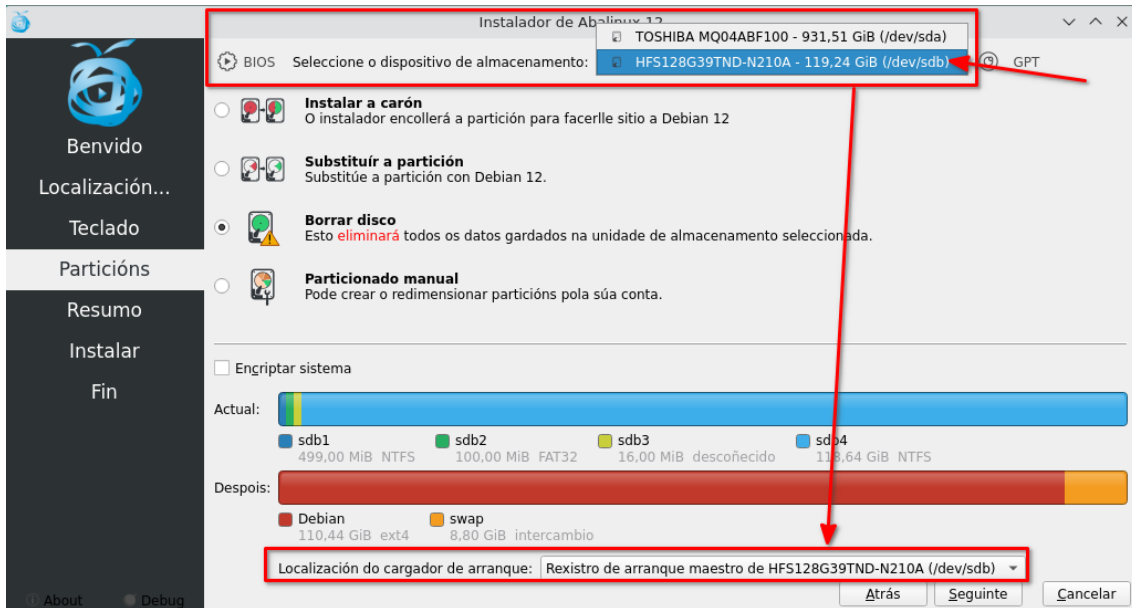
Instalador de Abalinux 12

BIOS Seleccione o dispositivo de almacenamento:

TOSHIBA MQ04ABF100 - 931,51 GiB (/dev/sda)
HFS128G39TND-N210A - 119,24 GiB (/dev/sdb)

GPT

Benvido
Localización...
Teclado
Particións
Resumo
Instalar
Fin

About
Debug

Instalar a carón
O instalador encollerá a partición para facerlle sitio a Debian 12

Substituír a partición
Substitúe a partición con Debian 12.

Borrar disco
Esto eliminará todos os datos gardados na unidade de almacenamento seleccionada.

Particionado manual
Pode crear o redimensionar particións pola súa conta.

Encriptar sistema

Actual:

sdb1
499,00 MiB NTFS

sdb2
100,00 MiB FAT32

sdb3
16,00 MiB descoñecido

sdb4
118,64 GiB NTFS

Despois:

Debian
110,44 GiB ext4

swap
8,80 GiB intercambio

Localización do cargador de arranque: Rexistro de arranque maestro de HFS128G39TND-N210A (/dev/sdb)

Atrás
Seguinte
Cancelar